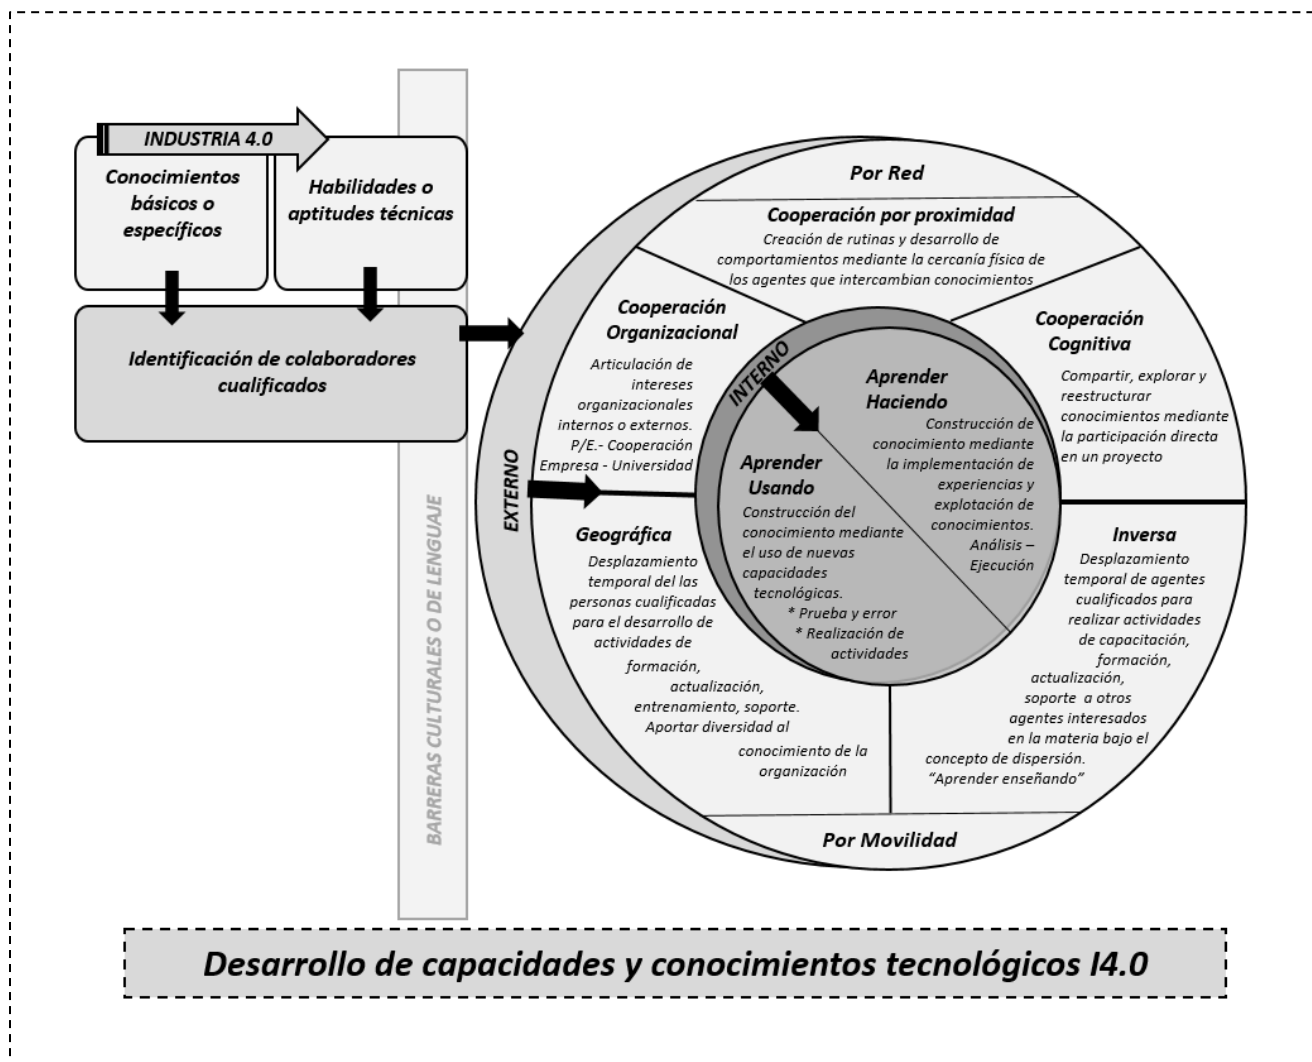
INDUSTRIA 4.0

Conocimientos básicos o específicos

Habilidades o aptitudes técnicas

Identificación de colaboradores cualificados

BARRERAS CULTURALES O DE LENGUAJE

EXTERNO

INTERNO

Por Red

Cooperación por proximidad
Creación de rutinas y desarrollo de comportamientos mediante la cercanía física de los agentes que intercambian conocimientos

Cooperación Organizacional
Articulación de intereses organizacionales internos o externos. P/E.- Cooperación Empresa - Universidad

Cooperación Cognitiva
Compartir, explorar y reestructurar conocimientos mediante la participación directa en un proyecto

Aprender Haciendo
Construcción de conocimiento mediante la implementación de experiencias y explotación de conocimientos. Análisis – Ejecución

Aprender Usando
Construcción del conocimiento mediante el uso de nuevas capacidades tecnológicas.
* Prueba y error
* Realización de actividades

Geográfica
Desplazamiento temporal del las personas cualificadas para el desarrollo de actividades de formación, actualización, entrenamiento, soporte. Aportar diversidad al conocimiento de la organización

Inversa
Desplazamiento temporal de agentes cualificados para realizar actividades de capacitación, formación, actualización, soporte a otros agentes interesados en la materia bajo el concepto de dispersión. "Aprender enseñando"

Por Movilidad

Desarrollo de capacidades y conocimientos tecnológicos I4.0